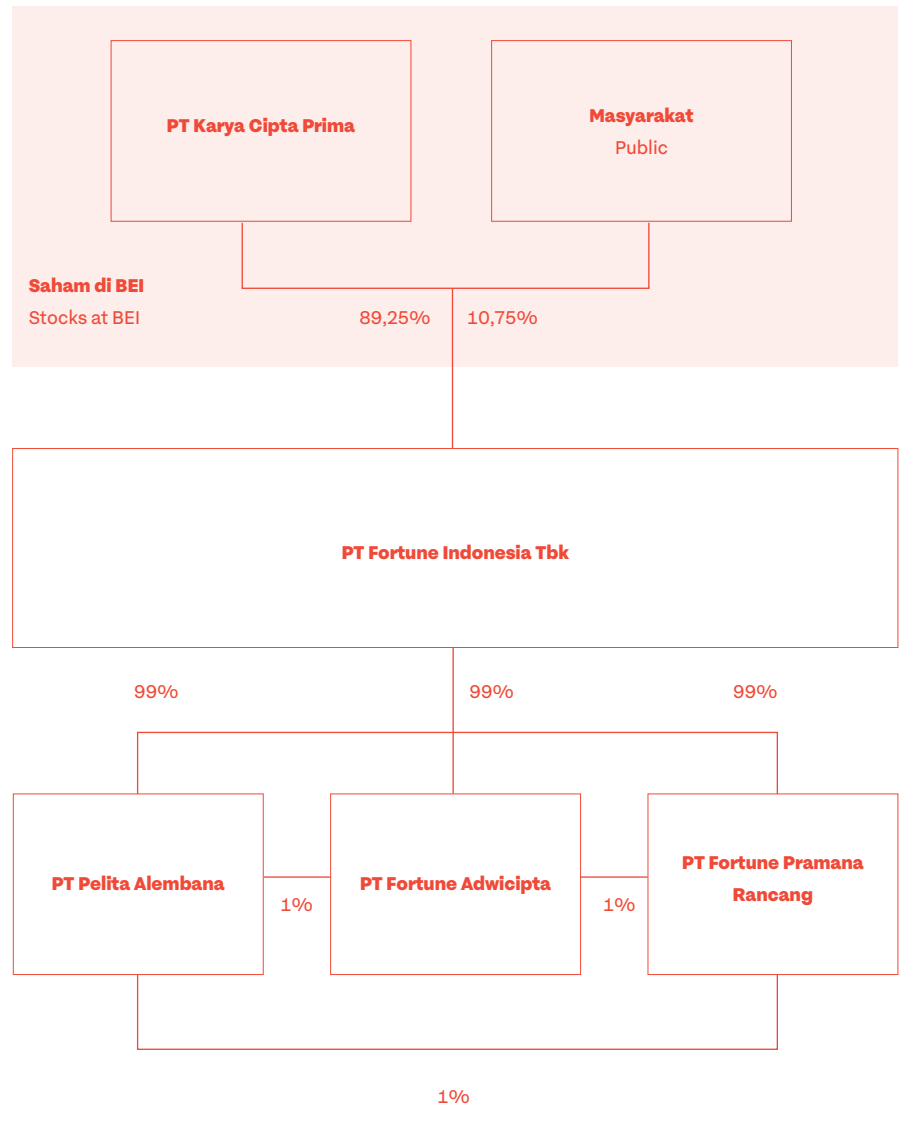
PT Karya Cipta Prima

Masyarakat
Public

Saham di BEI
Stocks at BEI

89,25%
10,75%

PT Fortune Indonesia Tbk

99%
99%
99%

PT Pelita Alembana

1%

PT Fortune Adwicipta

1%

PT Fortune Pramana Rancang

1%